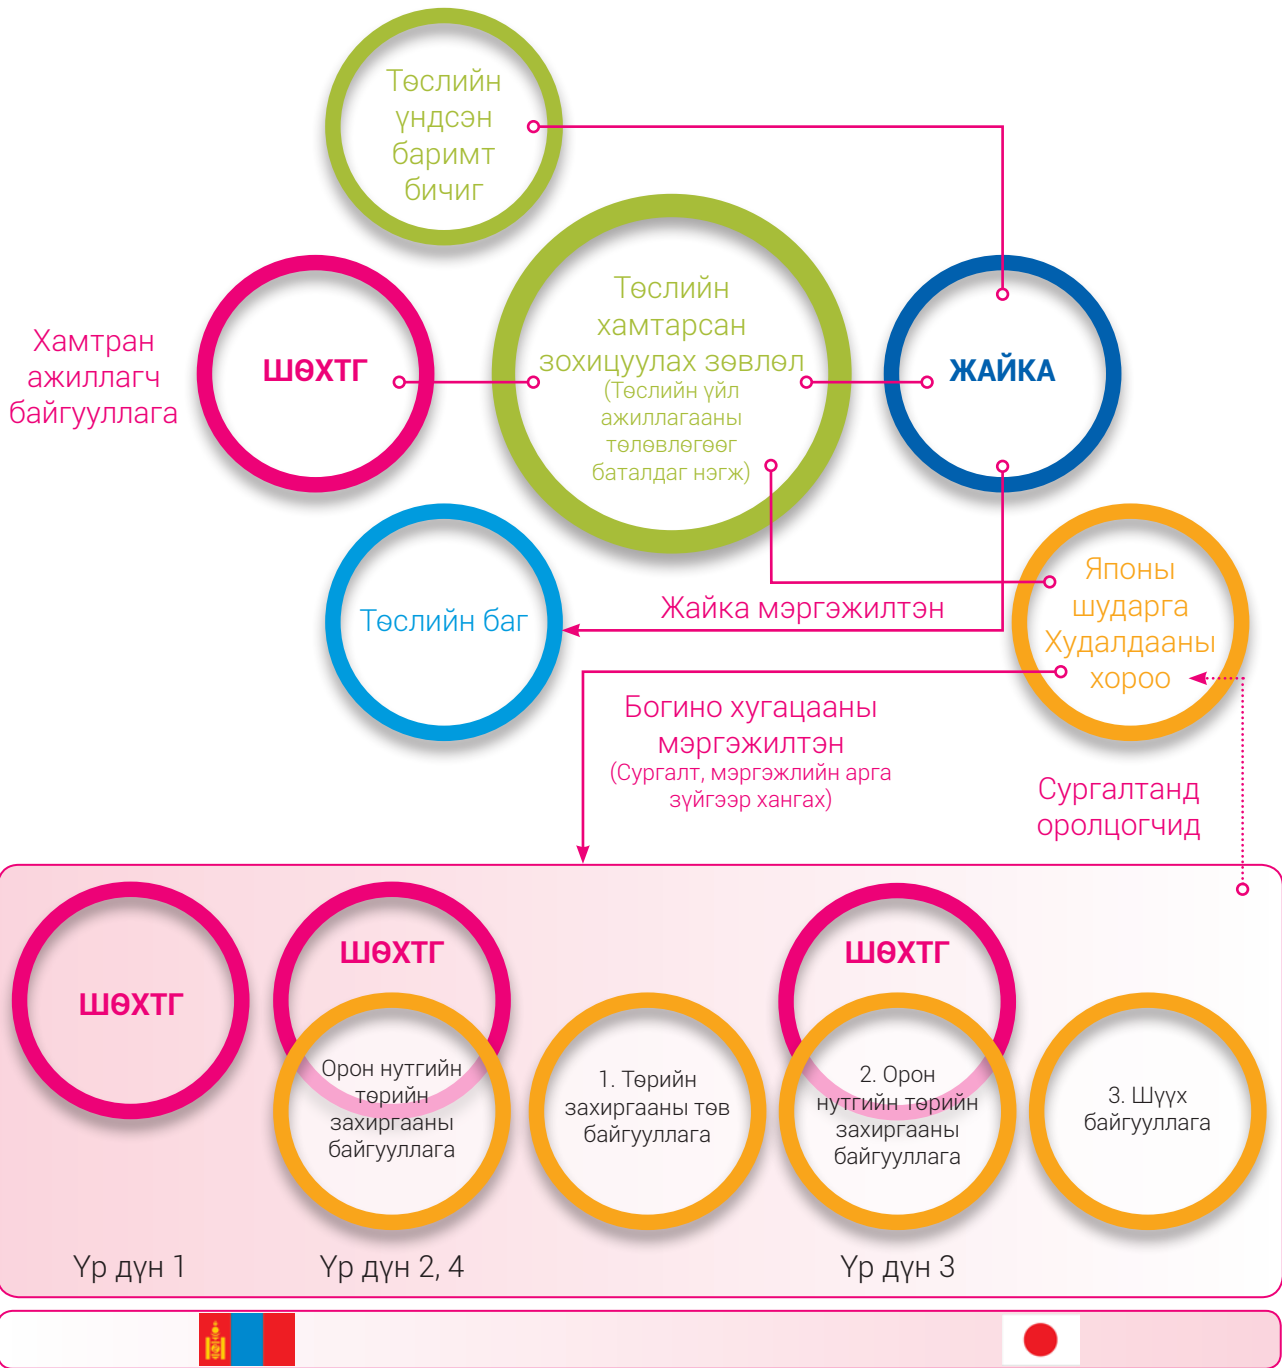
Төслийн үндсэн баримт бичиг

Хамтран ажиллагч байгууллага

ШӨХТГ

Төслийн хамтарсан зохицуулах зөвлөл (Төслийн үйл ажиллагааны төлөвлөгөөг баталдаг нэгж)

ЖАЙКА

Төслийн баг

Жайка мэргэжилтэн

Японы шударга Худалдааны хороо

Богино хугацааны мэргэжилтэн (Сургалт, мэргэжлийн арга зүйгээр хангах)

Сургалтанд оролцогчид

ШӨХТГ

ШӨХТГ

Орон нутгийн төрийн захиргааны байгууллага

1. Төрийн захиргааны төв байгууллага

ШӨХТГ

2. Орон нутгийн төрийн захиргааны байгууллага

3. Шүүх байгууллага

Үр дүн 1

Үр дүн 2, 4

Үр дүн 3